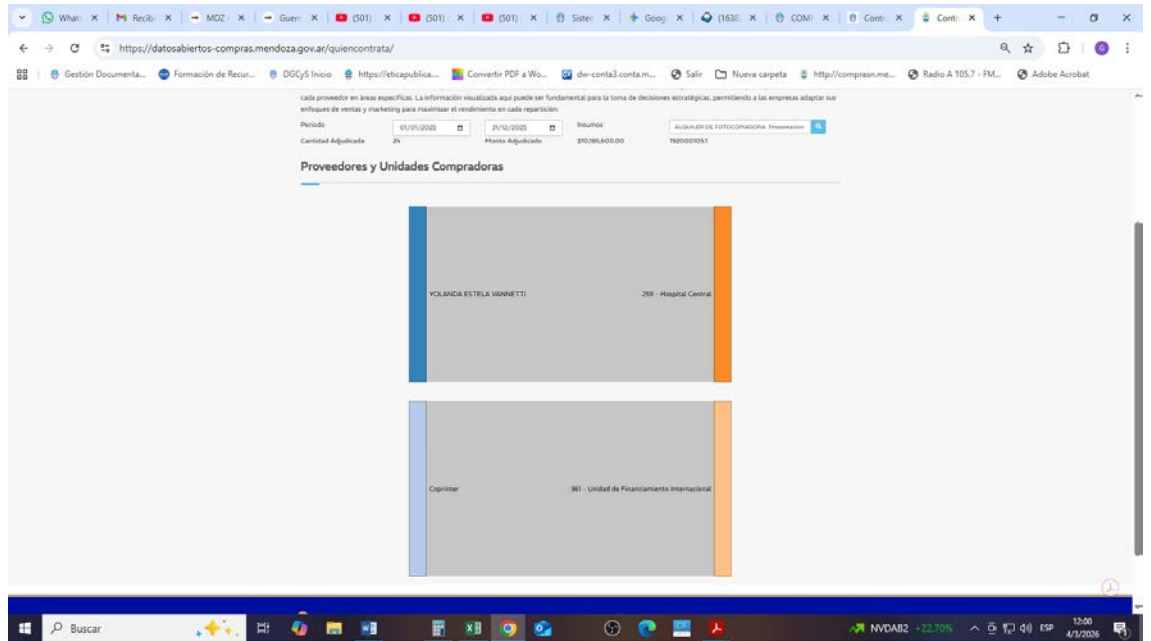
What: × | Recib × | MDZ × | Guen × | (501) × | (501) × | (501) × | Sister × | Goog × | (1638 × | COMI × | Contr × | Contr × | +

https://datosabiertos-compras.mendoza.gov.ar/quiencontrata/

Gestión Documenta... | Formación de Recur... | DGCyS Inicio | https://eticapublica... | Convertir PDF a Wo... | dw-conta3.conta.m... | Salir | Nueva carpeta | http://comprasn.me... | Radio A 105.7 - FM... | Adobe Acrobat

cada proveedor en áreas específicas. La información visualizada aquí puede ser fundamental para la toma de decisiones estratégicas, permitiendo a las empresas adaptar sus enfoques de ventas y marketing para maximizar el rendimiento en cada repartición.

Periodo 01/01/2025 | 31/12/2025 | Insumos | ALQUILER DE FOTOCOPIADORA Presentacion

Cantidad Adjudicada 24 | Monto Adjudicado $10,185,600.00 | 1520001051

Proveedores y Unidades Compradoras

YOLANDA ESTELA VANNETTI

298 - Hospital Central

Copiinter

361 - Unidad de Financiamiento Internacional

Buscar

NVDAB2 +22,70% ESP 12:00 4/3/2026